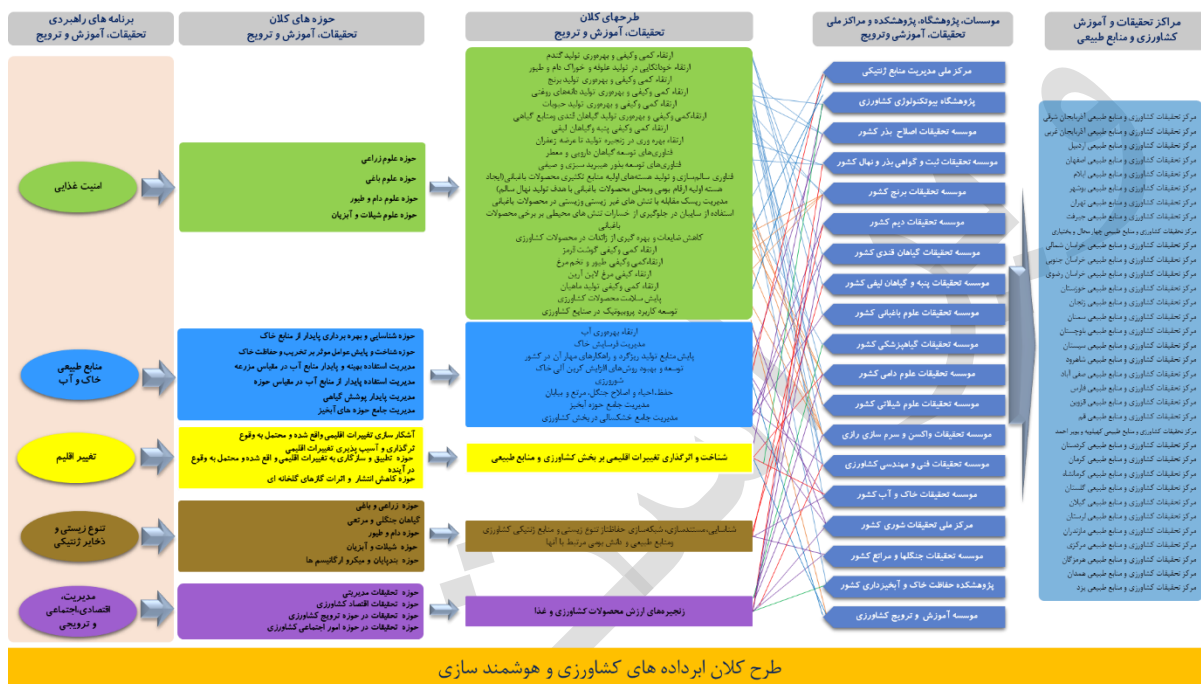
برنامه های راهبردی تحقیقات، آموزش و ترویج

حوزه های کلان تحقیقات، آموزش و ترویج

طرحهای کلان تحقیقات، آموزش و ترویج

موسسات، پژوهشگاه، پژوهشکده و مراکز ملی تحقیقات، آموزش وترویج

مراکز تحقیقات و آموزش کشاورزی و منابع طبیعی

امنیت غذایی

منابع طبیعی خاک و آب

تغییر اقلیم

تنوع زیستی و ذخایر ژنتیکی

مدیریت، اقتصادی،اجتماعی و ترویجی

حوزه علوم زراعی
حوزه علوم باغی
حوزه علوم دام و طیور
حوزه علوم شیلات و آبزیان

حوزه شناسایی و بهره برداری پایدار از منابع خاک
حوزه شناخت و پایش عوامل موثر بر تخریب و حفاظت خاک
مدیریت استفاده بهینه و پایدار منابع آب در مقیاس مزرعه
مدیریت استفاده پایدار از منابع آب در مقیاس حوزه
مدیریت پایدار پوشش گیاهی
مدیریت جامع حوزه های آبخیز

آشکار سازی تغییرات اقلیمی واقع شده و محتمل به وقوع
ترگذاری و آسیب پذیری تغییرات اقلیمی
حوزه تطبیق و سازگاری به تغییرات اقلیمی واقع شده و محتمل به وقوع در آینده
حوزه کاهش انتشار و اثرات گازهای گلخانه ای

حوزه زراعی و باغی
گیاهان جنگلی و مرتعی
حوزه دام و طیور
حوزه شیلات و آبزیان
حوزه بندپایان و میکرو ارگانیسم ها

حوزه تحقیقات مدیریتی
حوزه تحقیقات اقتصاد کشاورزی
حوزه تحقیقات در حوزه ترویج کشاورزی
حوزه تحقیقات در حوزه امور اجتماعی کشاورزی

ارتقاء کمی وکیفی و بهره وری تولید گندم
ارتقاء خودکفایی در تولید علوفه و خوراک دام و طیور
ارتقاء کمی وکیفی و بهره وری تولید برنج
ارتقاء کمی وکیفی و بهره وری تولید دانههای روغنی
ارتقاء کمی وکیفی و بهره وری تولید حبوبات
ارتقاءکمی وکیفی و بهره وری تولید گیاهان قندی وصنایع گیاهی
ارتقاء کمی وکیفی پنبه وگیاهان لیفی
ارتقاء بهره وری در زنجیره تولید تا عرضه زعفران
فناوریهای توسعه گیاهان دارویی و معطر
فناوریهای توسعه بذور هیبرید سبزی و صیفی
فناوری سالم‌سازی و تولید هسته‌های اولیه منابع تکثیری محصولات باغبانی(ایجاد هسته اولیه ارقام بومی ومحلی محصولات باغبانی با هدف تولید نهال سالم)
مدیریت ریسک مقابله با تنش های غیر زیستی وزیستی در محصولات باغبانی
استفاده از سایبان در جلوگیری از خسارات تنش های محیطی بر برخی محصولات باغبانی
کاهش ضایعات و بهره گیری از زائدات در محصولات کشاورزی
ارتقاء کمی وکیفی گوشت قرمز
ارتقاءکمی وکیفی طیور و تخم مرغ
ارتقاء کیفی مرغ لاین آرین
ارتقاء کمی وکیفی تولید ماهیان
پایش سلامت محصولات کشاورزی
توسعه کاربرد پروبیوتیک در صنایع کشاورزی

ارتقاء بهره وری آب
مدیریت فرسایش خاک
پایش منابع تولید ریزگرد و راهکارهای مهار آن در کشور
توسعه و بهبود روش‌های افزایش کربن آلی خاک
شوری زدایی
حفظ،احیاء و اصلاح جنگل، مرتع و بیابان
مدیریت جامع حوزه آبخیز
مدیریت جامع خشکسالی در بخش کشاورزی

شناخت و اثرگذاری تغییرات اقلیمی بر بخش کشاورزی و منابع طبیعی

شناسایی،مستندسازی، شبکه‌سازی حفاظت تنوع زیستی و منابع ژنتیکی کشاورزی و منابع طبیعی و دانش بومی مرتبط با آنها

زنجیره‌های ارزش محصولات کشاورزی و غذا

مرکز ملی مدیریت منابع ژنتیکی
پژوهشگاه بیوتکنولوژی کشاورزی
موسسه تحقیقات اصلاح بذر کشور
موسسه تحقیقات ثبت و گواهی بذر و نهال کشور
موسسه تحقیقات برنج کشور
موسسه تحقیقات دیم کشور
موسسه تحقیقات گیاهان قندی کشور
موسسه تحقیقات پنبه و گیاهان لیفی کشور
موسسه تحقیقات علوم باغبانی کشور
موسسه تحقیقات گیاهپزشکی کشور
موسسه تحقیقات علوم دامی کشور
موسسه تحقیقات علوم شیلاتی کشور
موسسه تحقیقات واکسن و سرم سازی رازی
موسسه تحقیقات فنی و مهندسی کشاورزی
موسسه تحقیقات خاک و آب کشور
مرکز ملی تحقیقات شوری کشور
موسسه تحقیقات جنگلها و مراتع کشور
پژوهشکده حفاظت خاک و آبخیزداری کشور
موسسه آموزش و ترویج کشاورزی

مرکز تحقیقات کشاورزی و منابع طبیعی آذربایجان شرقی
مرکز تحقیقات کشاورزی و منابع طبیعی آذربایجان غربی
مرکز تحقیقات کشاورزی و منابع طبیعی اردبیل
مرکز تحقیقات کشاورزی و منابع طبیعی اصفهان
مرکز تحقیقات کشاورزی و منابع طبیعی ایلام
مرکز تحقیقات کشاورزی و منابع طبیعی بوشهر
مرکز تحقیقات کشاورزی و منابع طبیعی تهران
مرکز تحقیقات کشاورزی و منابع طبیعی جیرفت
مرکز تحقیقات کشاورزی و منابع طبیعی چهارمحال و بختیاری
مرکز تحقیقات کشاورزی و منابع طبیعی خراسان شمالی
مرکز تحقیقات کشاورزی و منابع طبیعی خراسان جنوبی
مرکز تحقیقات کشاورزی و منابع طبیعی خراسان رضوی
مرکز تحقیقات کشاورزی و منابع طبیعی خوزستان
مرکز تحقیقات کشاورزی و منابع طبیعی زنجان
مرکز تحقیقات کشاورزی و منابع طبیعی سمنان
مرکز تحقیقات کشاورزی و منابع طبیعی بلوچستان
مرکز تحقیقات کشاورزی و منابع طبیعی سیستان
مرکز تحقیقات کشاورزی و منابع طبیعی شاهرود
مرکز تحقیقات کشاورزی و منابع طبیعی صفی آباد
مرکز تحقیقات کشاورزی و منابع طبیعی فارس
مرکز تحقیقات کشاورزی و منابع طبیعی قزوین
مرکز تحقیقات کشاورزی و منابع طبیعی قم
مرکز تحقیقات کشاورزی و منابع طبیعی کهگیلویه و بویر احمد
مرکز تحقیقات کشاورزی و منابع طبیعی کردستان
مرکز تحقیقات کشاورزی و منابع طبیعی کرمان
مرکز تحقیقات کشاورزی و منابع طبیعی کرمانشاه
مرکز تحقیقات کشاورزی و منابع طبیعی گلستان
مرکز تحقیقات کشاورزی و منابع طبیعی گیلان
مرکز تحقیقات کشاورزی و منابع طبیعی لرستان
مرکز تحقیقات کشاورزی و منابع طبیعی مازندران
مرکز تحقیقات کشاورزی و منابع طبیعی مرکزی
مرکز تحقیقات کشاورزی و منابع طبیعی هرمزگان
مرکز تحقیقات کشاورزی و منابع طبیعی همدان
مرکز تحقیقات کشاورزی و منابع طبیعی یزد

طرح کلان ابرداده های کشاورزی و هوشمند سازی